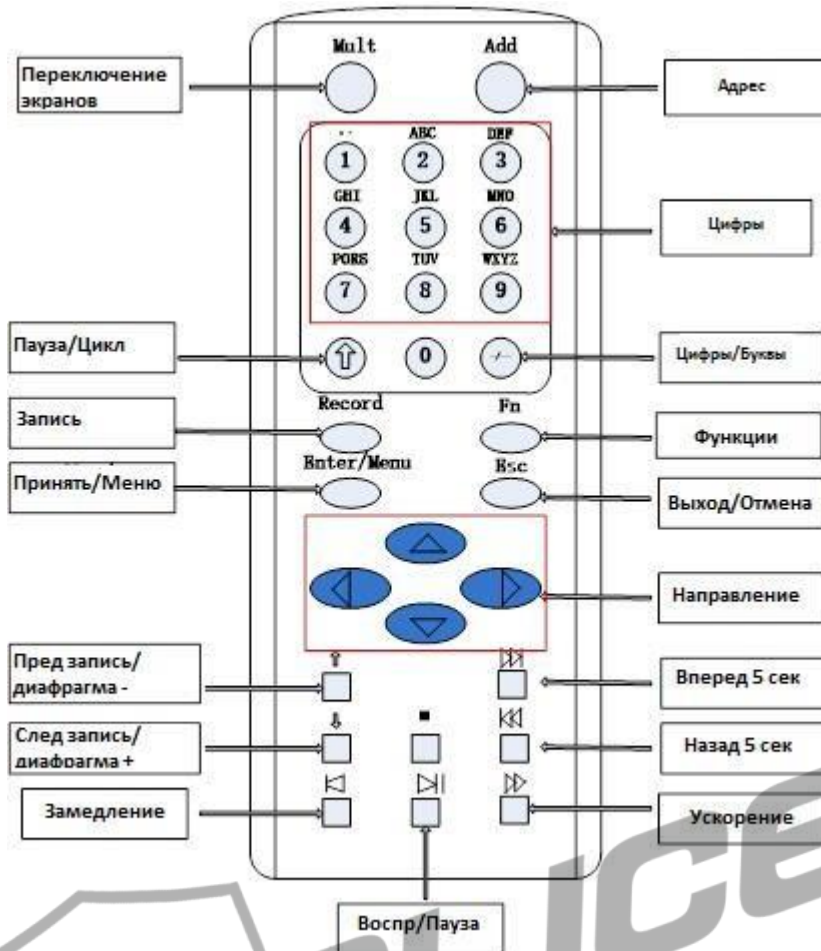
Mult

Add

Переключение экранов

Адрес

..
1

ABC
2

DEF
3

GHI
4

JKL
5

MNO
6

PQRS
7

TUV
8

WXYZ
9

Цифры

Пауза/Цикл

0

Цифры/Буквы

Record

Fn

Запись

Функции

Enter/Menu

Esc

Принять/Меню

Выход/Отмена

Направление

Пред запись/ диафрагма -

Вперед 5 сек

След запись/ диафрагма +

Назад 5 сек

Замедление

Ускорение

Воспр/Пауза

ICE